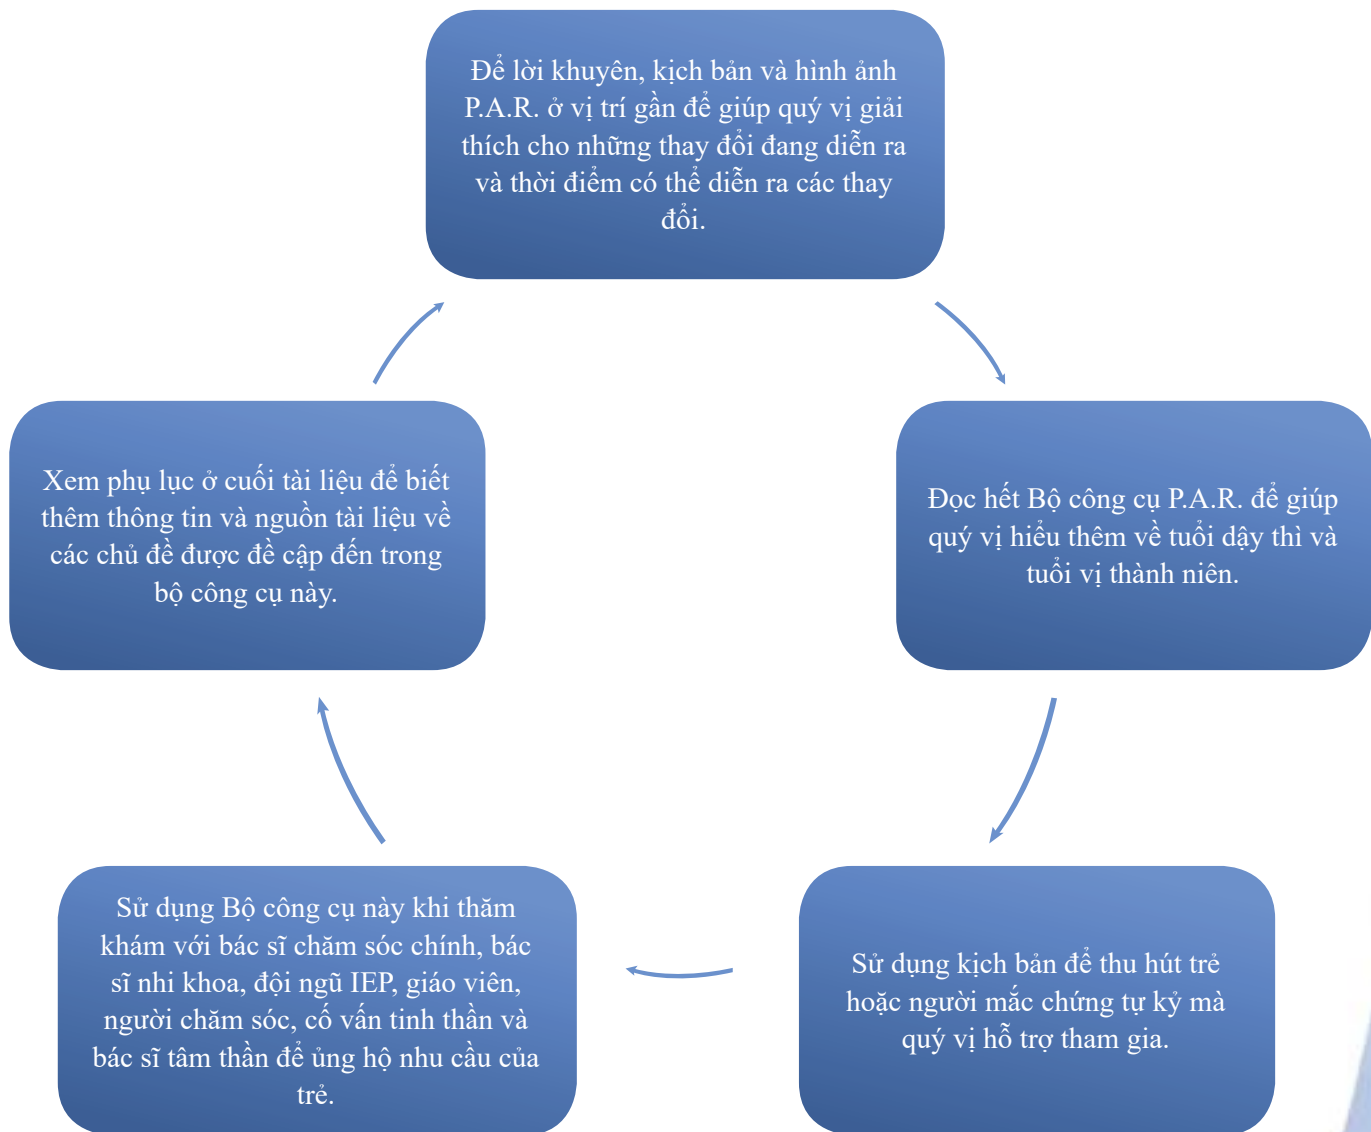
Để lời khuyên, kịch bản và hình ảnh P.A.R. ở vị trí gần để giúp quý vị giải thích cho những thay đổi đang diễn ra và thời điểm có thể diễn ra các thay đổi.

Đọc hết Bộ công cụ P.A.R. để giúp quý vị hiểu thêm về tuổi dậy thì và tuổi vị thành niên.

Sử dụng kịch bản để thu hút trẻ hoặc người mắc chứng tự kỷ mà quý vị hỗ trợ tham gia.

Sử dụng Bộ công cụ này khi thăm khám với bác sĩ chăm sóc chính, bác sĩ nhi khoa, đội ngũ IEP, giáo viên, người chăm sóc, cố vấn tinh thần và bác sĩ tâm thần để ủng hộ nhu cầu của trẻ.

Xem phụ lục ở cuối tài liệu để biết thêm thông tin và nguồn tài liệu về các chủ đề được đề cập đến trong bộ công cụ này.